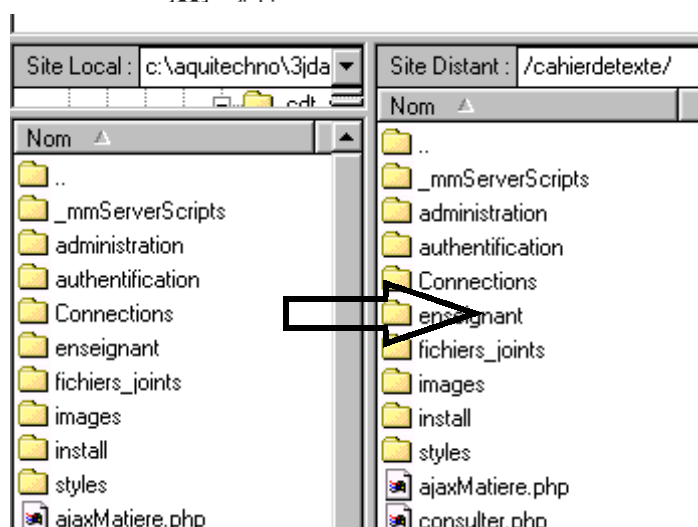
Site Local : c:\aquitechno\3jda

cdt

Nom

..

_mmServerScripts

administration

authentification

Connections

enseignant

fichiers_joints

images

install

styles

ajaxMatiere.php

Site Distant : /cahierdetexte/

Nom

..

_mmServerScripts

administration

authentification

Connections

enseignant

fichiers_joints

images

install

styles

ajaxMatiere.php

consulter.php